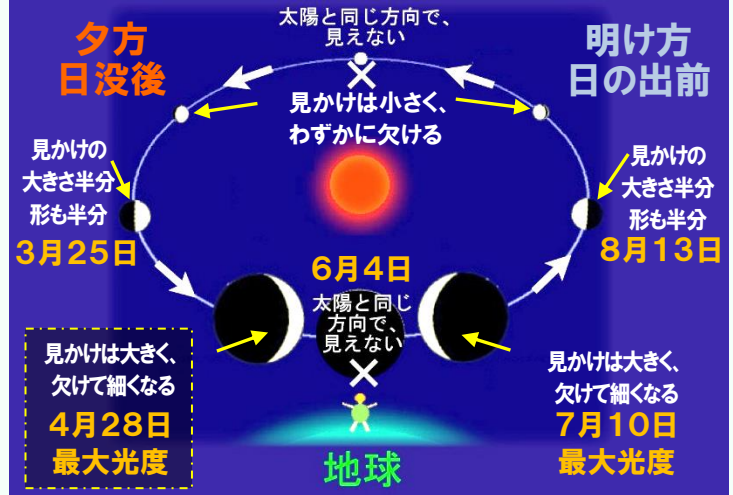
夕方
日没後

太陽と同じ方向で、
見えない

明け方
日の出前

見かけは小さく、
わずかに欠ける

見かけの
大きさ半分
形も半分
3月25日

見かけの
大きさ半分
形も半分
8月13日

6月4日

太陽と同じ
方向で、
見えない

見かけは大きく、
欠けて細くなる
4月28日
最大光度

見かけは大きく、
欠けて細くなる
7月10日
最大光度

地球